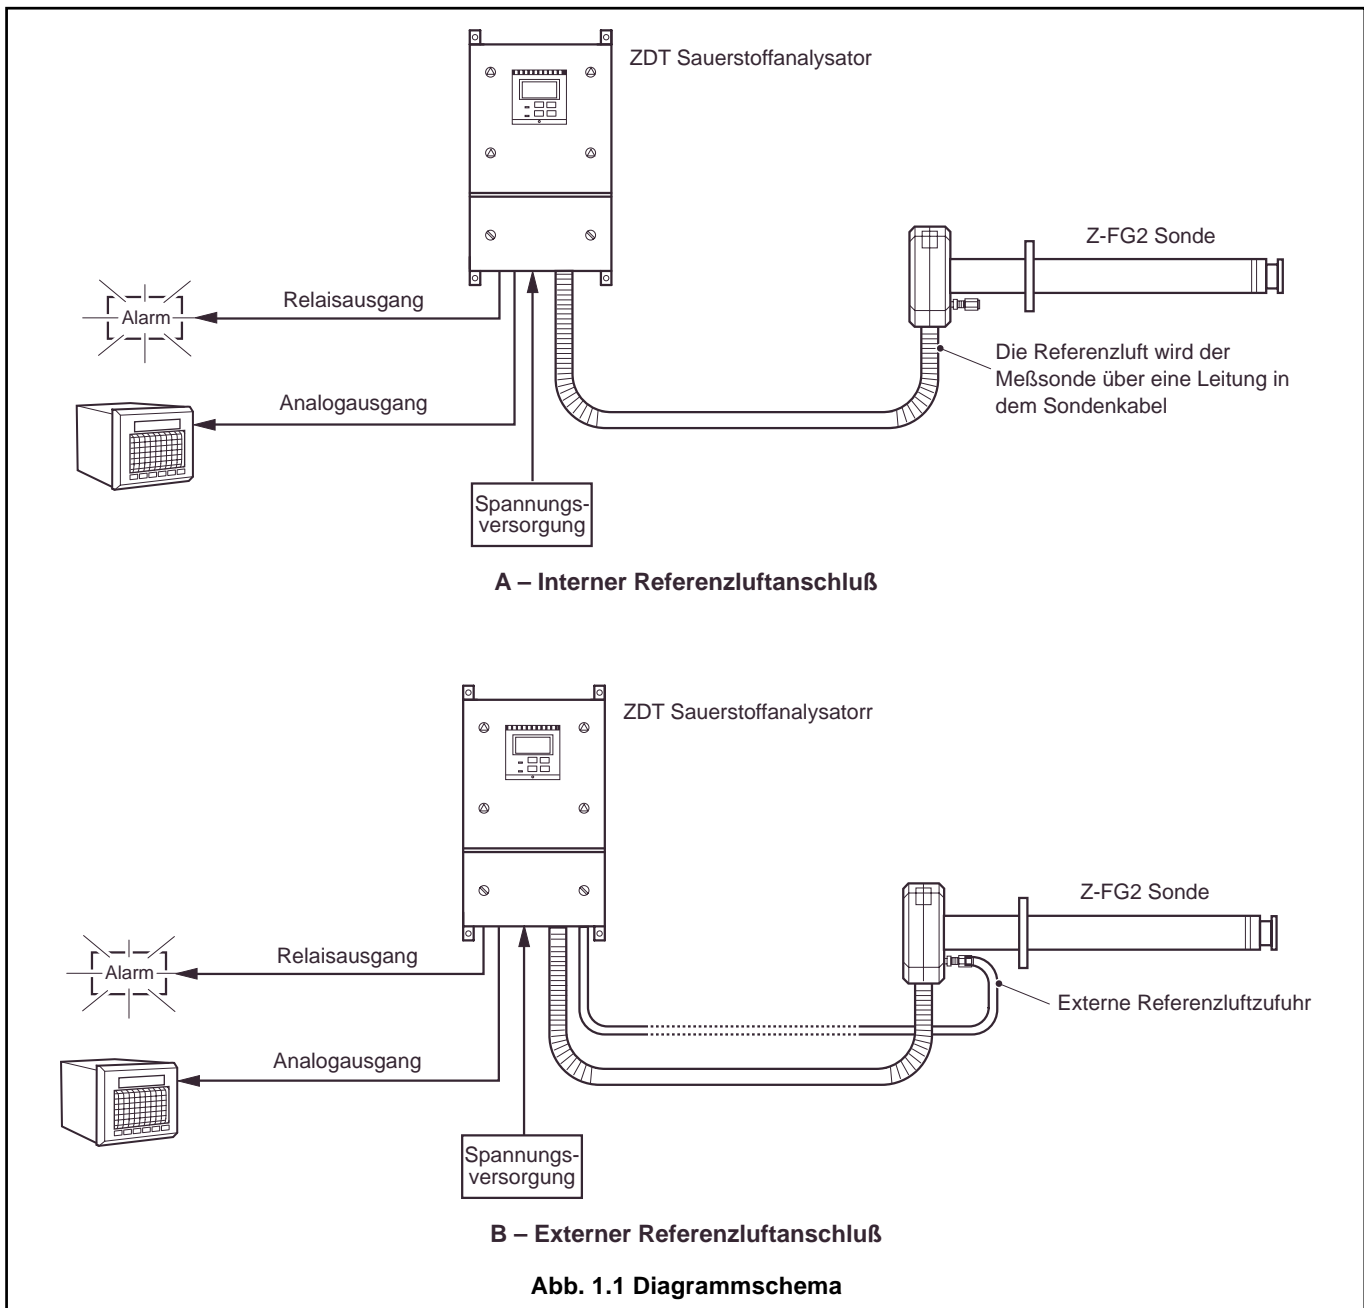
ZDT Sauerstoffanalysator

Z-FG2 Sonde

Alarm

Relaisausgang

Die Referenzluft wird der Meßsonde über eine Leitung in dem Sondenkabel

Analogausgang

Spannungsversorgung

**A – Interner Referenzluftanschluß**

ZDT Sauerstoffanalysatorr

Z-FG2 Sonde

Alarm

Relaisausgang

Externe Referenzluftzufuhr

Analogausgang

Spannungsversorgung

**B – Externer Referenzluftanschluß**

**Abb. 1.1 Diagrammschema**